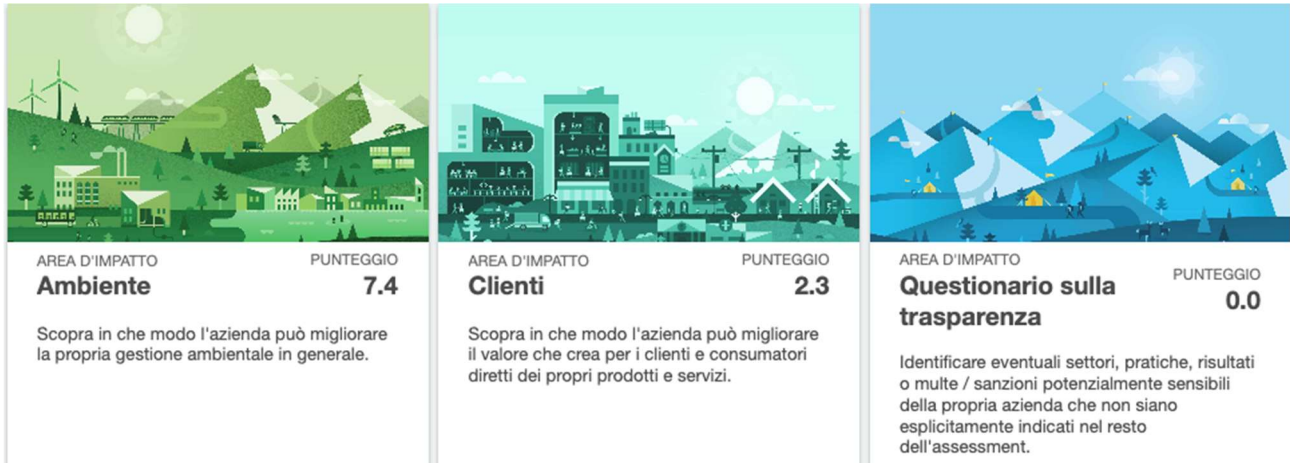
AREA D'IMPATTO
PUNTEGGIO
Ambiente
7.4

Scopra in che modo l'azienda può migliorare la propria gestione ambientale in generale.

AREA D'IMPATTO
PUNTEGGIO
Clienti
2.3

Scopra in che modo l'azienda può migliorare il valore che crea per i clienti e consumatori diretti dei propri prodotti e servizi.

AREA D'IMPATTO
PUNTEGGIO
Questionario sulla trasparenza
0.0

Identificare eventuali settori, pratiche, risultati o multe / sanzioni potenzialmente sensibili della propria azienda che non siano esplicitamente indicati nel resto dell'assessment.